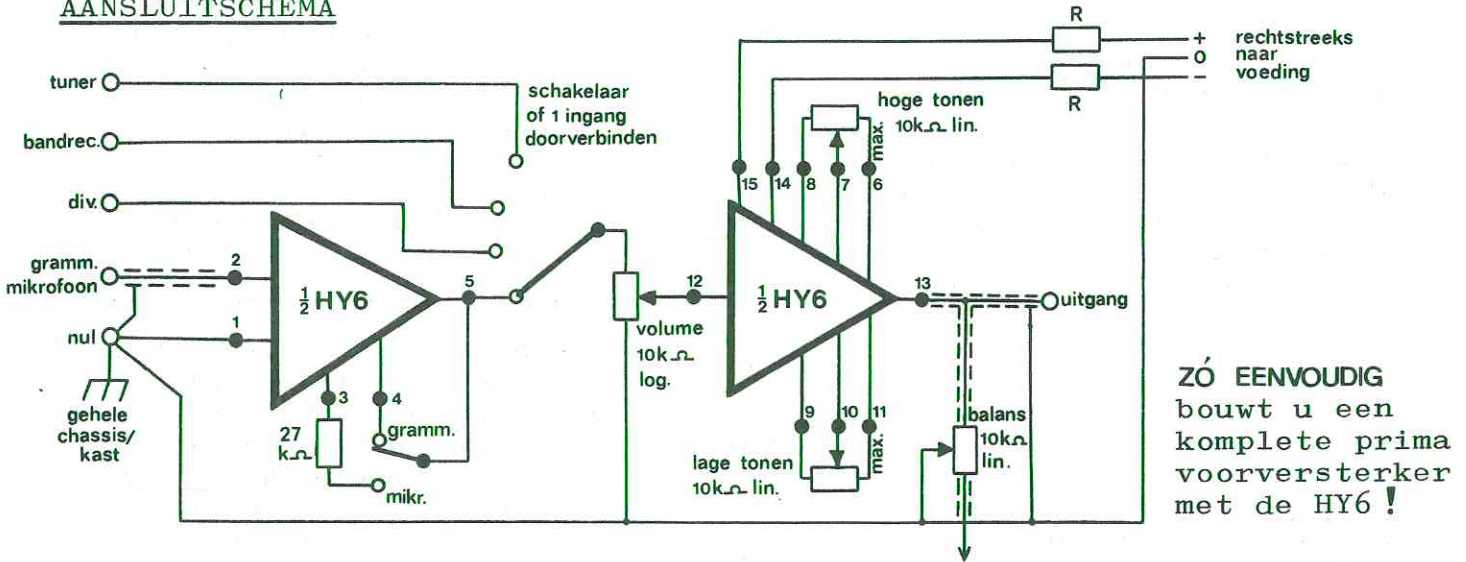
AANSLUITSCHEMA

tuner

bandrec.

div.

gramm. mikrofoon

nul

gehele chassis/ kast

schakelaar of 1 ingang doorverbinden

2

1

$\frac{1}{2}$ HY6

5

3

4

27 k$\Omega$

gramm.

mikr.

volume 10k$\Omega$ log.

12

R

R

+ 0 –

rechtstreeks naar voeding

hoge tonen 10k$\Omega$ lin.

15 14 8 7 6

max.

$\frac{1}{2}$ HY6

13

uitgang

9 10 11

max.

lage tonen 10k$\Omega$ lin.

balans 10k$\Omega$ lin.

ZÓ EENVOUDIG bouwt u een komplete prima voorversterker met de HY6 !